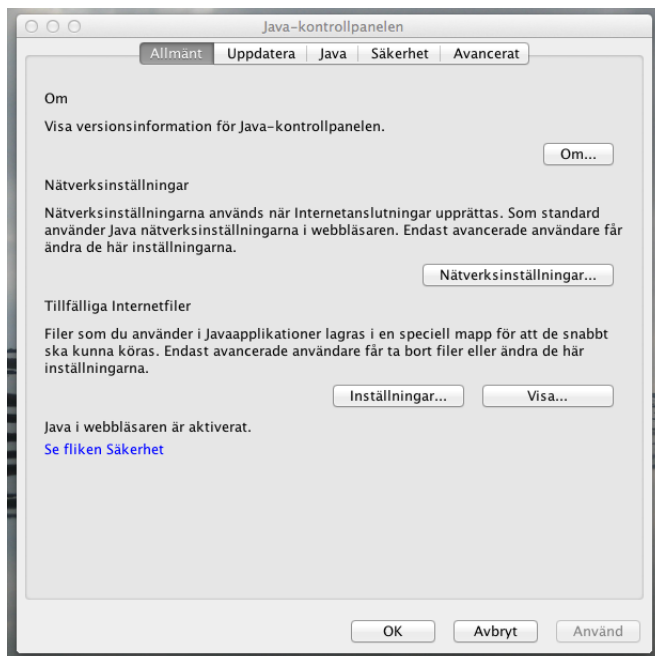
Java-kontrollpanelen

Allmänt | Uppdatera | Java | Säkerhet | Avancerat

Om

Visa versionsinformation för Java-kontrollpanelen.

Om...

Nätverksinställningar

Nätverksinställningarna används när Internetanslutningar upprättas. Som standard använder Java nätverksinställningarna i webbläsaren. Endast avancerade användare får ändra de här inställningarna.

Nätverksinställningar...

Tillfälliga Internetfiler

Filer som du använder i Javaapplikationer lagras i en speciell mapp för att de snabbt ska kunna köras. Endast avancerade användare får ta bort filer eller ändra de här inställningarna.

Inställningar... Visa...

Java i webbläsaren är aktiverat.

Se fliken Säkerhet

OK Avbryt Använd